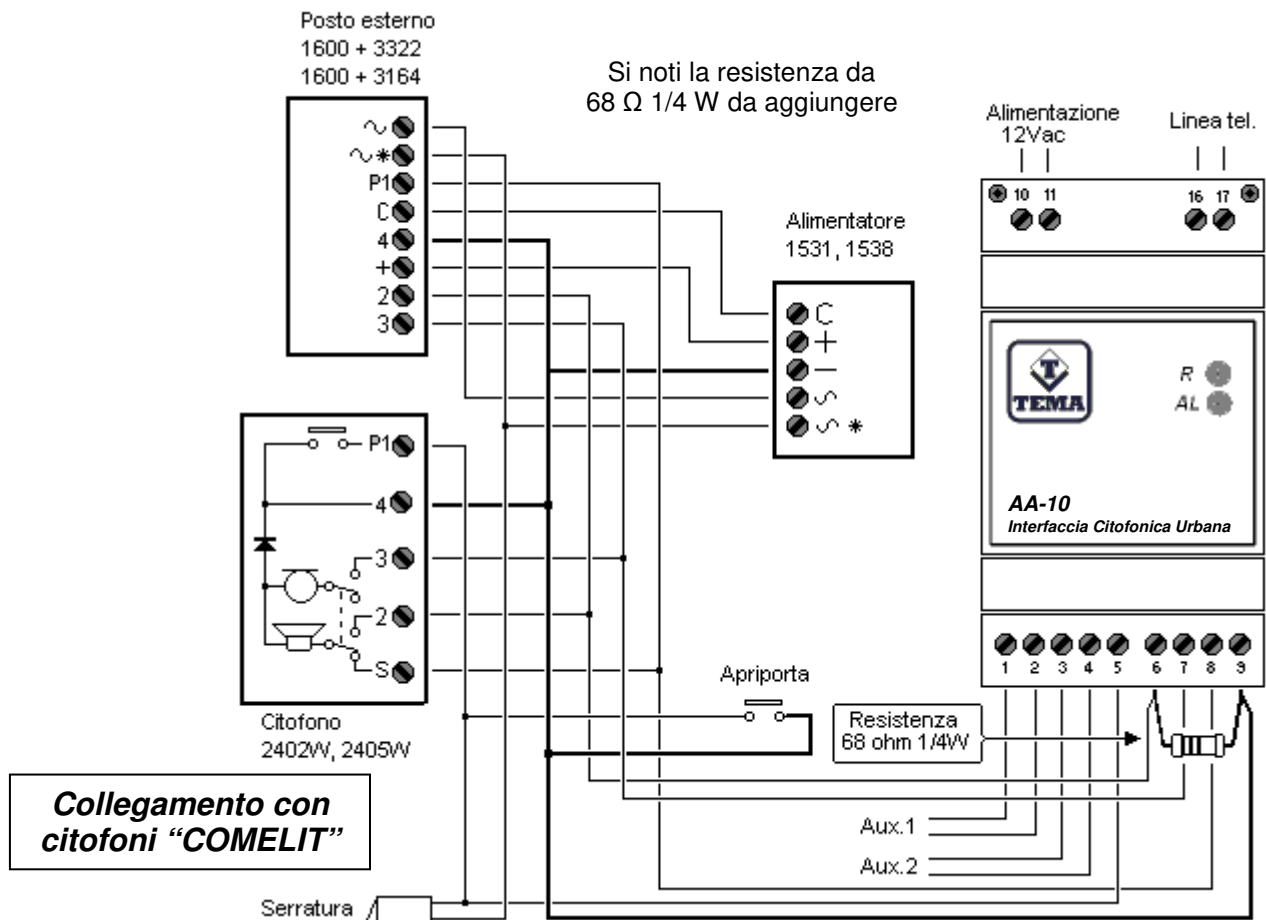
Posto esterno
1600 + 3322
1600 + 3164

Si noti la resistenza da
68 Ω 1/4 W da aggiungere

Alimentazione
12Vac

Linea tel.

~
~*
P1
C
4
+
2
3

10 11 16 17

Alimentatore
1531, 1538

C
+
—
~
~ *

TEMA

R
AL

AA-10
Interfaccia Citofonica Urbana

P1
4
3
2
S

1 2 3 4 5 6 7 8 9

Apriporta

Citofono
2402W, 2405W

Resistenza
68 ohm 1/4W

Collegamento con citofoni "COMELIT"

Aux.1
Aux.2

Serratura